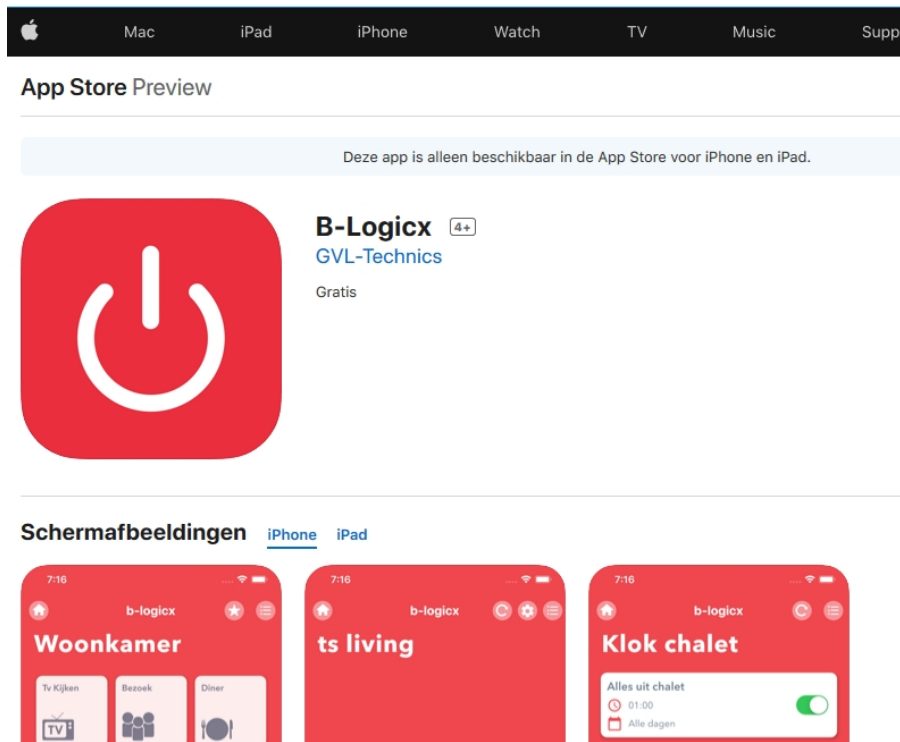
Mac iPad iPhone Watch TV Music Supp

App Store Preview

Deze app is alleen beschikbaar in de App Store voor iPhone en iPad.

B-Logicx 4+
GVL-Technics
Gratis

Schermafbeeldingen iPhone iPad

7:16
b-logicx
Woonkamer
Tv Kijken
TV
Bezoek
Diner

7:16
b-logicx
ts living

7:16
b-logicx
Klok chalet
Alles uit chalet
01:00
Alle dagen